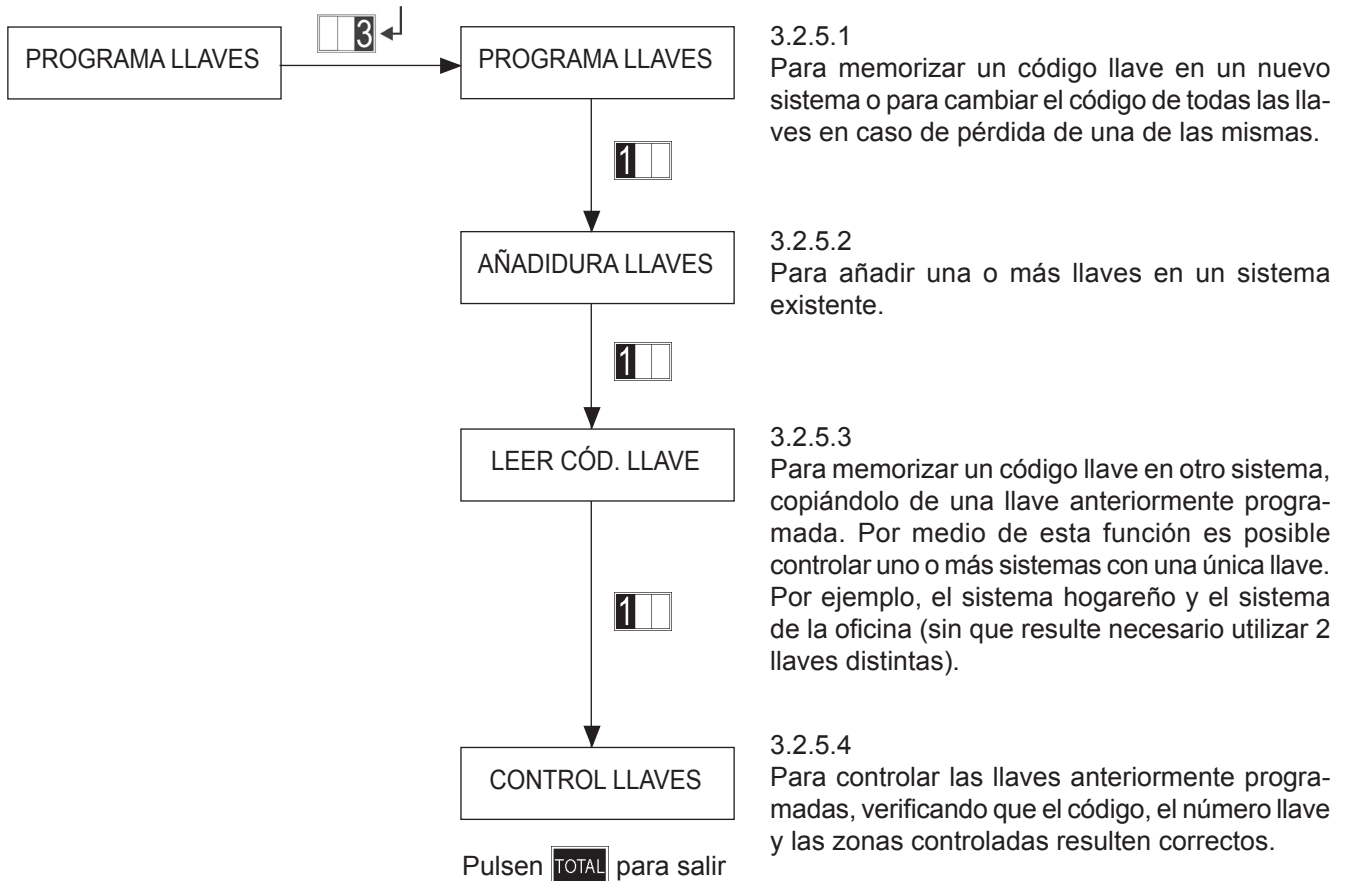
PROGRAMA LLAVES

3 ↵

PROGRAMA LLAVES

3.2.5.1
Para memorizar un código llave en un nuevo sistema o para cambiar el código de todas las llaves en caso de pérdida de una de las mismas.

1

AÑADIDURA LLAVES

3.2.5.2
Para añadir una o más llaves en un sistema existente.

1

LEER CÓD. LLAVE

3.2.5.3
Para memorizar un código llave en otro sistema, copiándolo de una llave anteriormente programada. Por medio de esta función es posible controlar uno o más sistemas con una única llave. Por ejemplo, el sistema hogareño y el sistema de la oficina (sin que resulte necesario utilizar 2 llaves distintas).

1

CONTROL LLAVES

3.2.5.4
Para controlar las llaves anteriormente programadas, verificando que el código, el número llave y las zonas controladas resulten correctos.

Pulsen TOTAL para salir